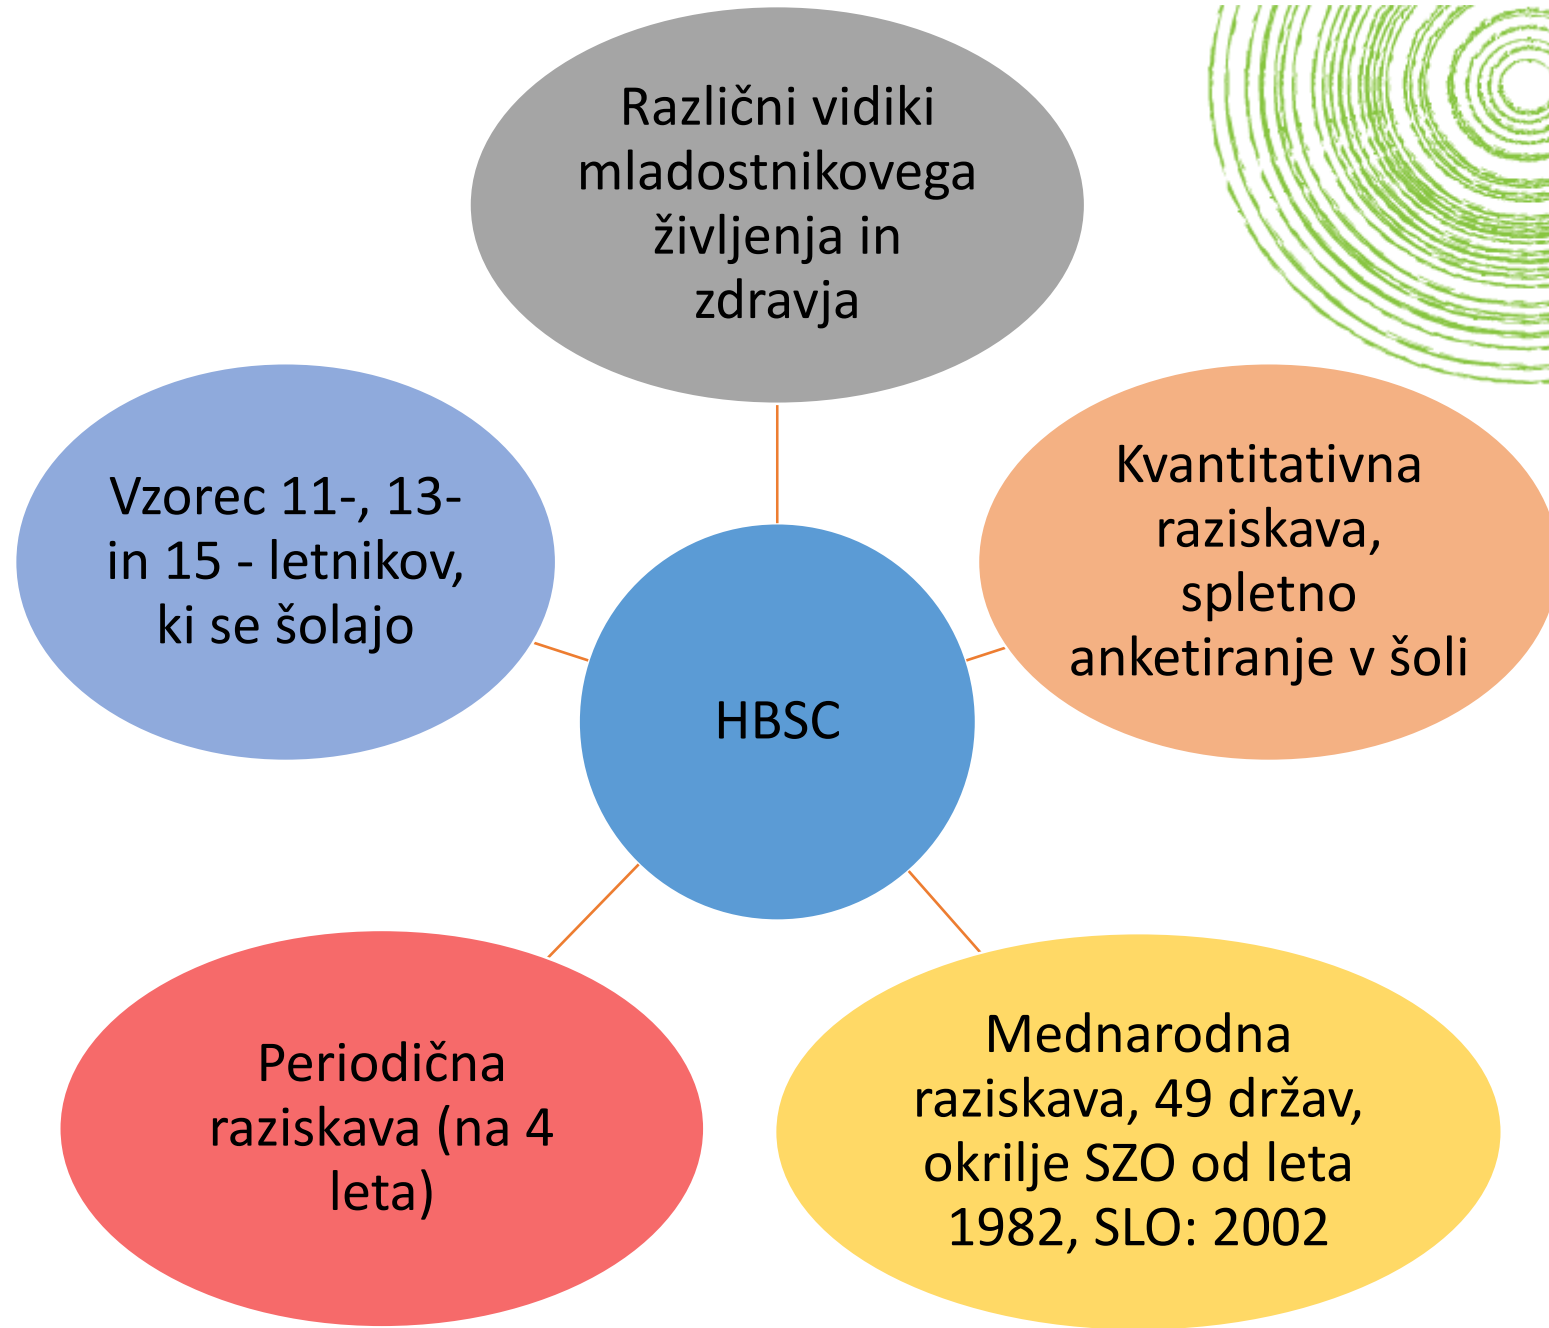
Različni vidiki mladostnikovega življenja in zdravja

Vzorec 11-, 13- in 15 - letnikov, ki se šolajo

HBSC

Kvantitativna raziskava, spletno anketiranje v šoli

Periodična raziskava (na 4 leta)

Mednarodna raziskava, 49 držav, okrilje SZO od leta 1982, SLO: 2002